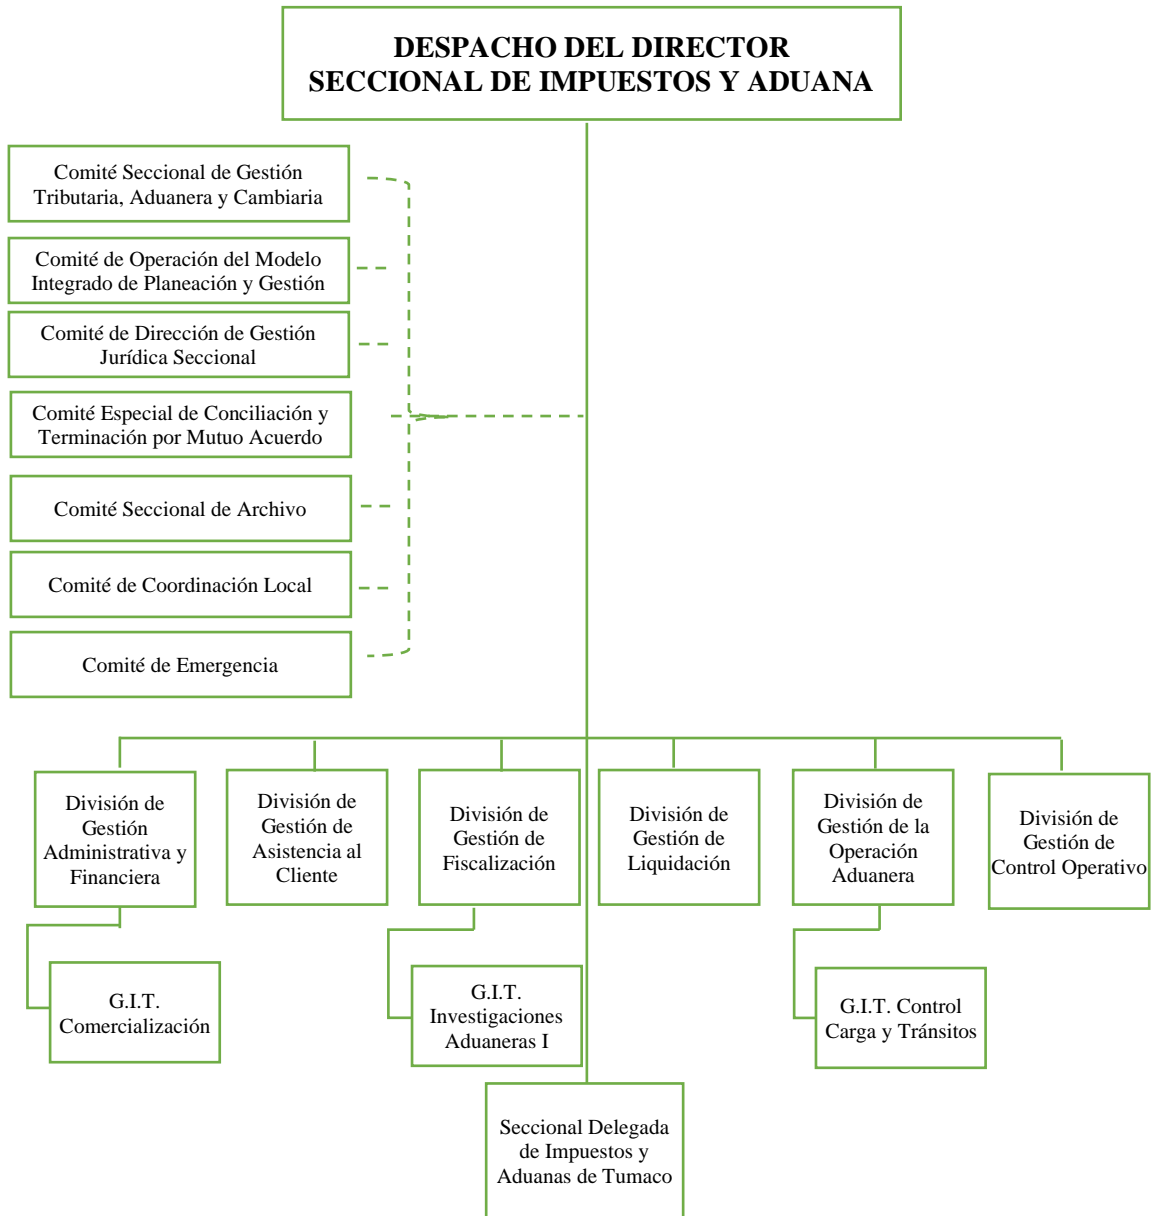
DESPACHO DEL DIRECTOR SECCIONAL DE IMPUESTOS Y ADUANA

Comité Seccional de Gestión Tributaria, Aduanera y Cambiaria

Comité de Operación del Modelo Integrado de Planeación y Gestión

Comité de Dirección de Gestión Jurídica Seccional

Comité Especial de Conciliación y Terminación por Mutuo Acuerdo

Comité Seccional de Archivo

Comité de Coordinación Local

Comité de Emergencia

División de Gestión Administrativa y Financiera

G.I.T. Comercialización

División de Gestión de Asistencia al Cliente

División de Gestión de Fiscalización

G.I.T. Investigaciones Aduaneras I

División de Gestión de Liquidación

División de Gestión de la Operación Aduanera

G.I.T. Control Carga y Tránsitos

División de Gestión de Control Operativo

Seccional Delegada de Impuestos y Aduanas de Tumaco